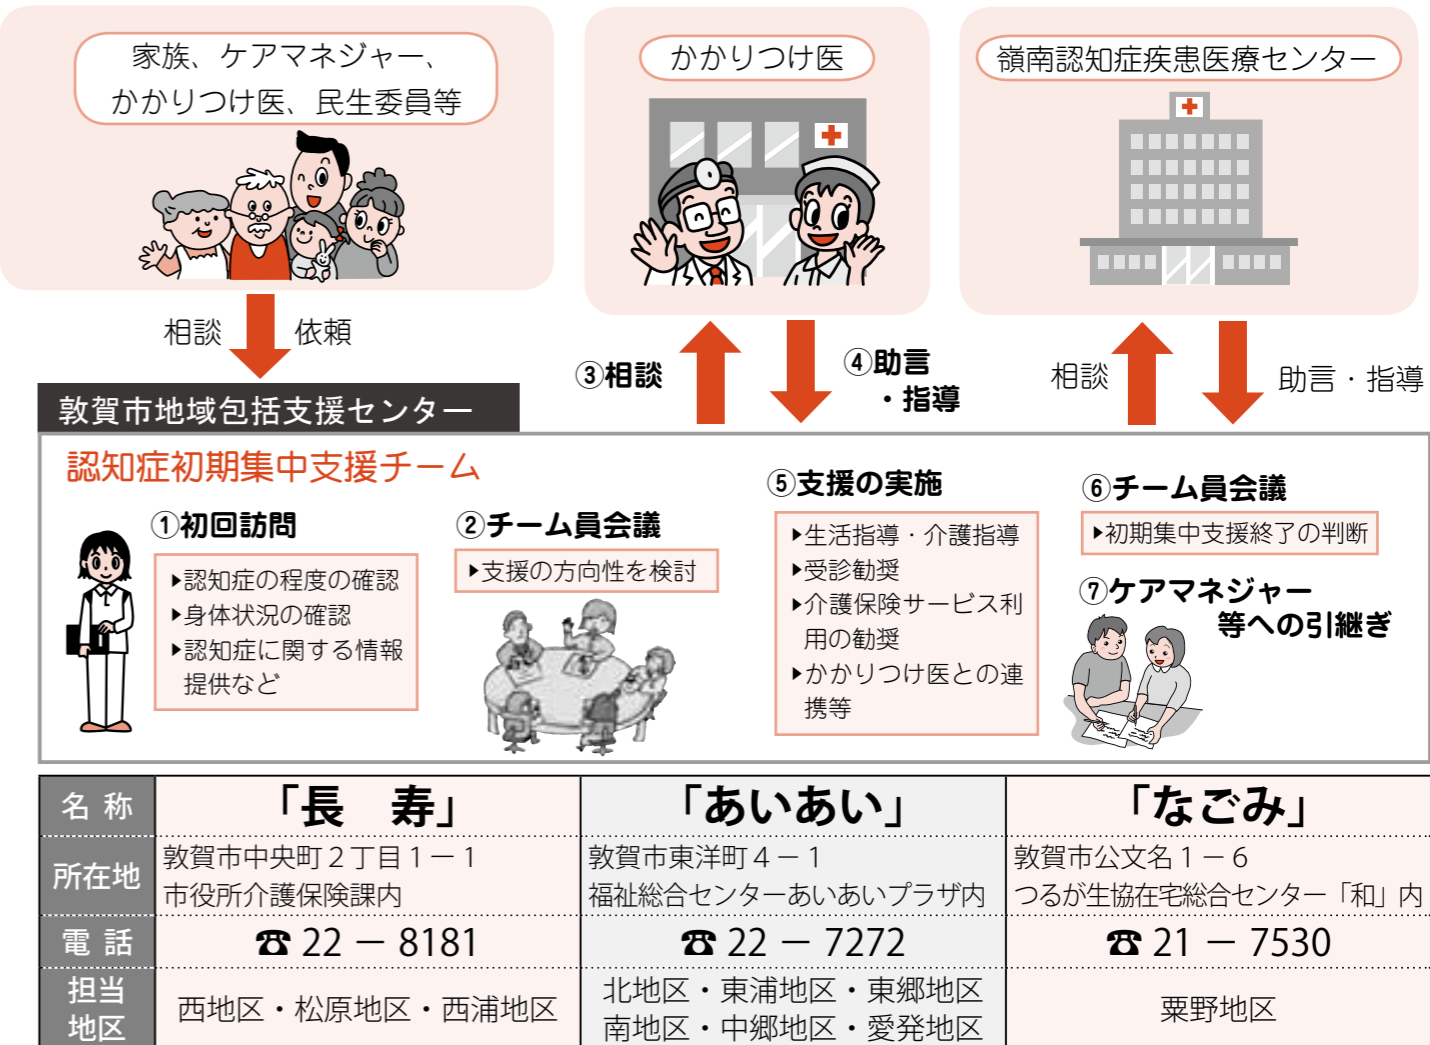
家族、ケアマネジャー、かかりつけ医、民生委員等

かかりつけ医

嶺南認知症疾患医療センター

相談　依頼

③相談

④助言・指導

相談

助言・指導

敦賀市地域包括支援センター

認知症初期集中支援チーム

①初回訪問

▸認知症の程度の確認
▸身体状況の確認
▸認知症に関する情報提供など

②チーム員会議

▸支援の方向性を検討

⑤支援の実施

▸生活指導・介護指導
▸受診勧奨
▸介護保険サービス利用の勧奨
▸かかりつけ医との連携等

⑥チーム員会議

▸初期集中支援終了の判断

⑦ケアマネジャー等への引継ぎ

| 名称 | 「長　寿」 | 「あいあい」 | 「なごみ」 |
|---|---|---|---|
| 所在地 | 敦賀市中央町２丁目１－１ 市役所介護保険課内 | 敦賀市東洋町４－１ 福祉総合センターあいあいプラザ内 | 敦賀市公文名１－６ つるが生協在宅総合センター「和」内 |
| 電話 | ☎ 22 － 8181 | ☎ 22 － 7272 | ☎ 21 － 7530 |
| 担当地区 | 西地区・松原地区・西浦地区 | 北地区・東浦地区・東郷地区 南地区・中郷地区・愛発地区 | 粟野地区 |